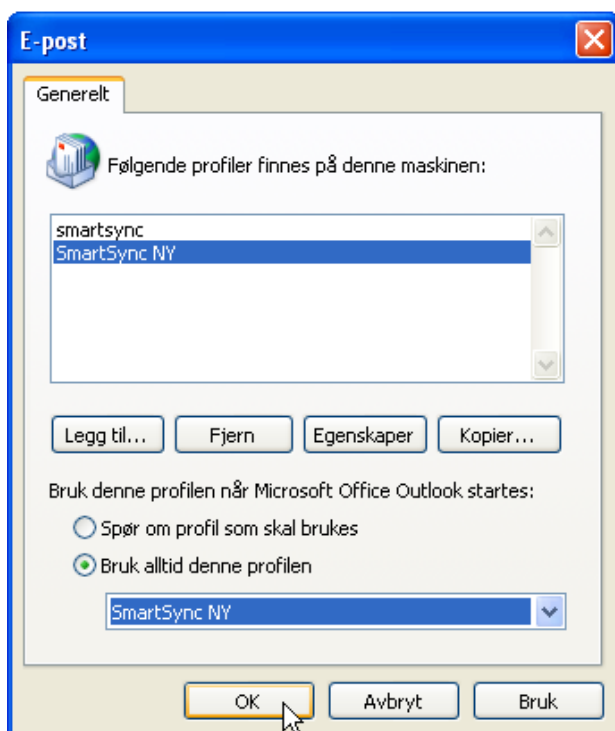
E-post

Generelt

Følgende profiler finnes på denne maskinen:

smartsync
SmartSync NY

Legg til... Fjern Egenskaper Kopier...

Bruk denne profilen når Microsoft Office Outlook startes:

Spør om profil som skal brukes

Bruk alltid denne profilen

SmartSync NY

OK Avbryt Bruk